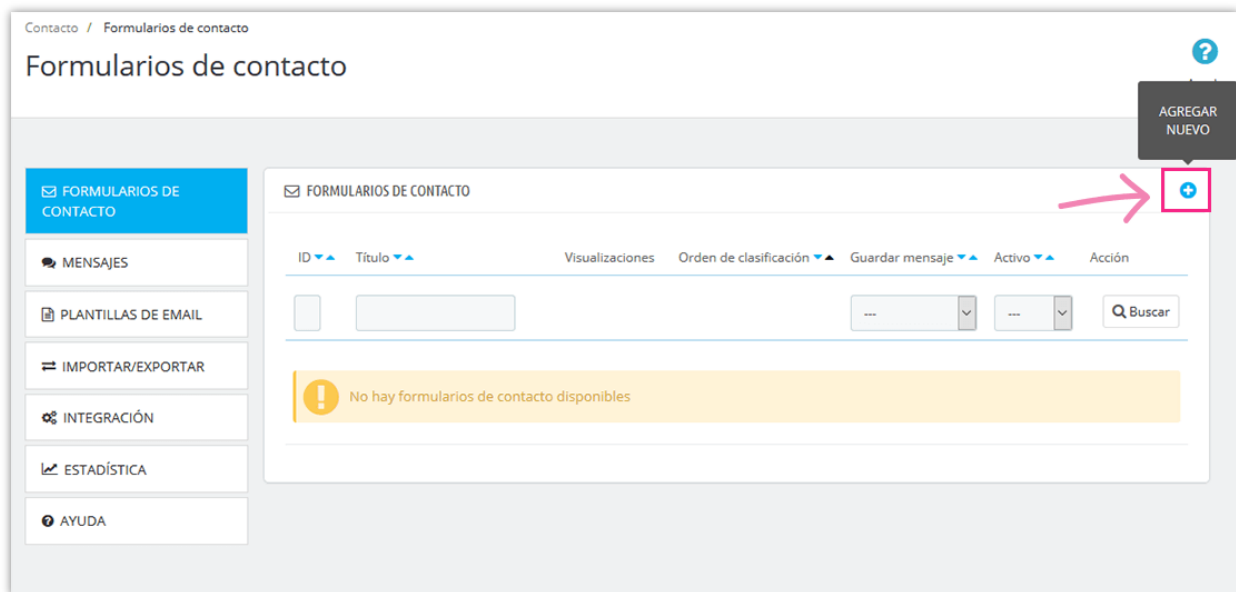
Contacto / Formularios de contacto

Formularios de contacto

AGREGAR NUEVO

FORMULARIOS DE CONTACTO

MENSAJES

PLANTILLAS DE EMAIL

IMPORTAR/EXPORTAR

INTEGRACIÓN

ESTADÍSTICA

AYUDA

FORMULARIOS DE CONTACTO

| ID | Título | Visualizaciones | Orden de clasificación | Guardar mensaje | Activo | Acción |
|---|---|---|---|---|---|---|
| | | | | --- | --- | Buscar |

No hay formularios de contacto disponibles